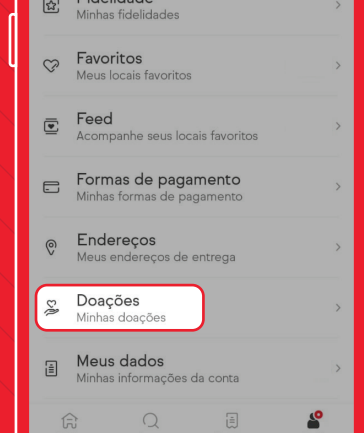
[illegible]
Minhas fidelidades

Favoritos
Meus locais favoritos

Feed
Acompanhe seus locais favoritos

Formas de pagamento
Minhas formas de pagamento

Endereços
Meus endereços de entrega

Doações
Minhas doações

Meus dados
Minhas informações da conta